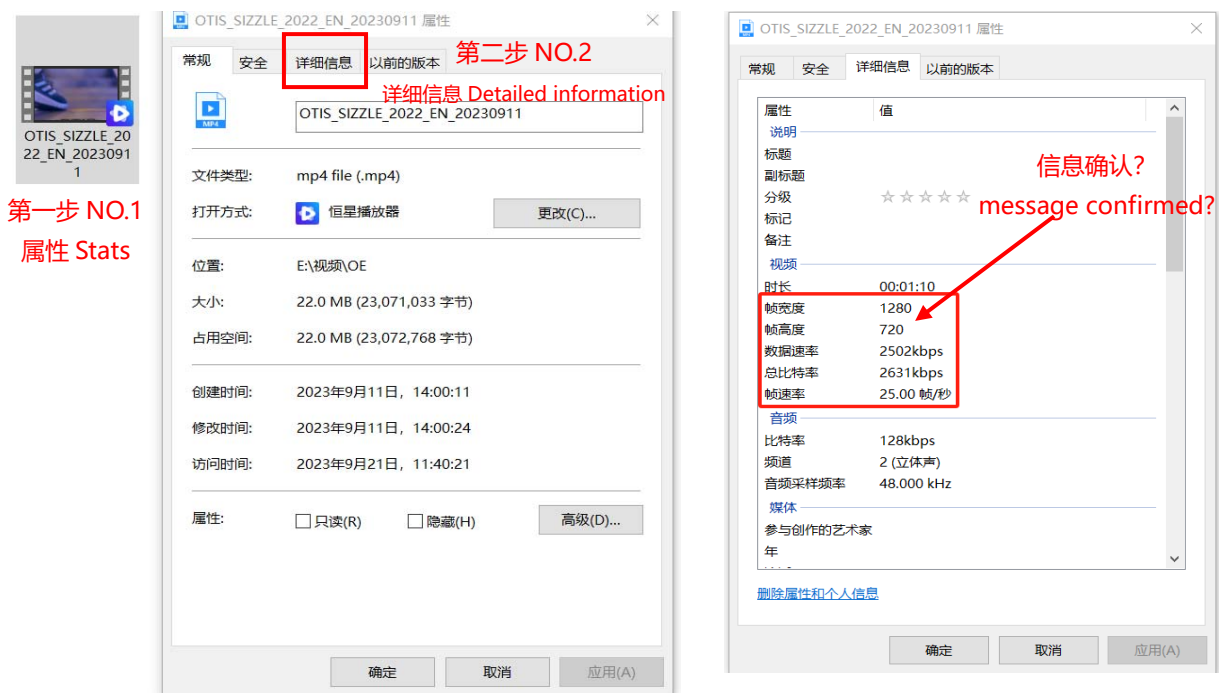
OTIS_SIZZLE_2022_EN_20230911

第一步 NO.1
属性 Stats

OTIS_SIZZLE_2022_EN_20230911 属性

常规 安全 详细信息 以前的版本

第二步 NO.2
详细信息 Detailed information

MP4

OTIS_SIZZLE_2022_EN_20230911

文件类型: mp4 file (.mp4)
打开方式: 恒星播放器 更改(C)...

位置: E:\视频\OE
大小: 22.0 MB (23,071,033 字节)
占用空间: 22.0 MB (23,072,768 字节)

创建时间: 2023年9月11日，14:00:11
修改时间: 2023年9月11日，14:00:24
访问时间: 2023年9月21日，11:40:21

属性: 只读(R) 隐藏(H) 高级(D)...

确定 取消 应用(A)

OTIS_SIZZLE_2022_EN_20230911 属性

常规 安全 详细信息 以前的版本

| 属性 | 值 |
|---|---|
| 说明 | |
| 标题 | |
| 副标题 | |
| 分级 | ☆☆☆☆☆ |
| 标记 | |
| 备注 | |
| 视频 | |
| 时长 | 00:01:10 |
| 帧宽度 | 1280 |
| 帧高度 | 720 |
| 数据速率 | 2502kbps |
| 总比特率 | 2631kbps |
| 帧速率 | 25.00 帧/秒 |
| 音频 | |
| 比特率 | 128kbps |
| 频道 | 2 (立体声) |
| 音频采样频率 | 48.000 kHz |
| 媒体 | |
| 参与创作的艺术家 | |
| 年 | |

信息确认?
message confirmed?

删除属性和个人信息

确定 取消 应用(A)